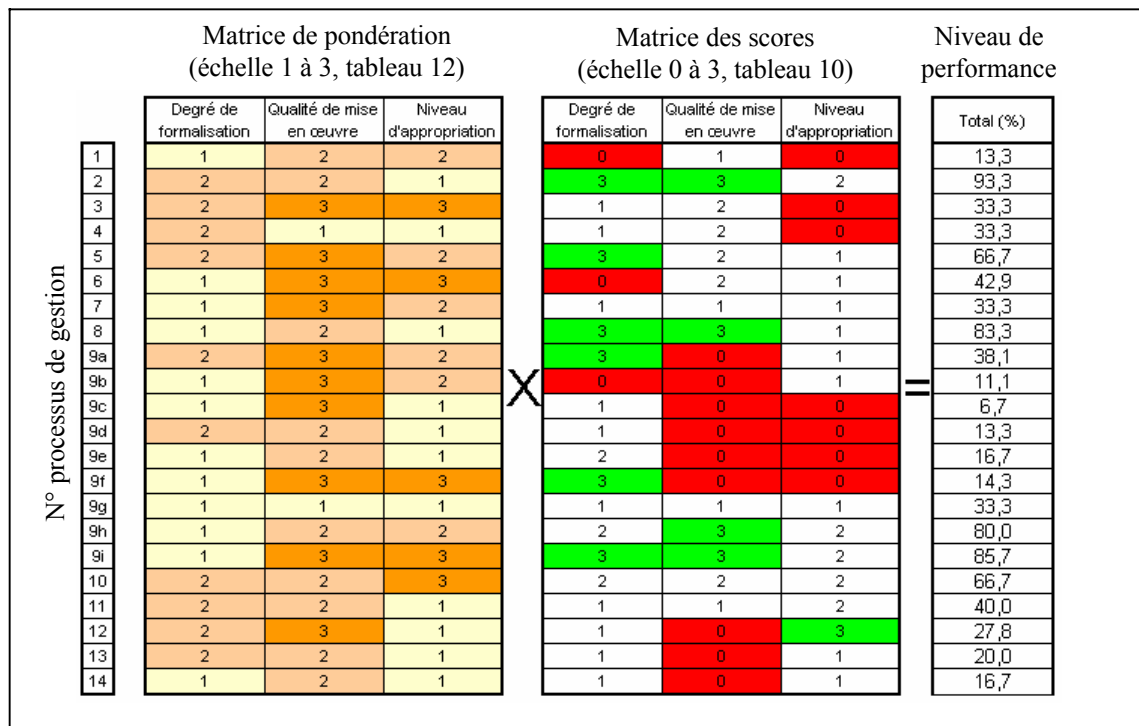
Matrice de pondération (échelle 1 à 3, tableau 12)

Matrice des scores (échelle 0 à 3, tableau 10)

Niveau de performance

N° processus de gestion

| N° | Degré de formalisation | Qualité de mise en œuvre | Niveau d'appropriation |
|---|---|---|---|
| 1 | 1 | 2 | 2 |
| 2 | 2 | 2 | 1 |
| 3 | 2 | 3 | 3 |
| 4 | 2 | 1 | 1 |
| 5 | 2 | 3 | 2 |
| 6 | 1 | 3 | 3 |
| 7 | 1 | 3 | 2 |
| 8 | 1 | 2 | 1 |
| 9a | 2 | 3 | 2 |
| 9b | 1 | 3 | 2 |
| 9c | 1 | 3 | 1 |
| 9d | 2 | 2 | 1 |
| 9e | 1 | 2 | 1 |
| 9f | 1 | 3 | 3 |
| 9g | 1 | 1 | 1 |
| 9h | 1 | 2 | 2 |
| 9i | 1 | 3 | 3 |
| 10 | 2 | 2 | 3 |
| 11 | 2 | 2 | 1 |
| 12 | 2 | 3 | 1 |
| 13 | 2 | 2 | 1 |
| 14 | 1 | 2 | 1 |

X

| Degré de formalisation | Qualité de mise en œuvre | Niveau d'appropriation |
|---|---|---|
| 0 | 1 | 0 |
| 3 | 3 | 2 |
| 1 | 2 | 0 |
| 1 | 2 | 0 |
| 3 | 2 | 1 |
| 0 | 2 | 1 |
| 1 | 1 | 1 |
| 3 | 3 | 1 |
| 3 | 0 | 1 |
| 0 | 0 | 1 |
| 1 | 0 | 0 |
| 1 | 0 | 0 |
| 2 | 0 | 0 |
| 3 | 0 | 0 |
| 1 | 1 | 1 |
| 2 | 3 | 2 |
| 3 | 3 | 2 |
| 2 | 2 | 2 |
| 1 | 1 | 2 |
| 1 | 0 | 3 |
| 1 | 0 | 1 |
| 1 | 0 | 1 |

=

| Total (%) |
|---|
| 13,3 |
| 93,3 |
| 33,3 |
| 33,3 |
| 66,7 |
| 42,9 |
| 33,3 |
| 83,3 |
| 38,1 |
| 11,1 |
| 6,7 |
| 13,3 |
| 16,7 |
| 14,3 |
| 33,3 |
| 80,0 |
| 85,7 |
| 66,7 |
| 40,0 |
| 27,8 |
| 20,0 |
| 16,7 |